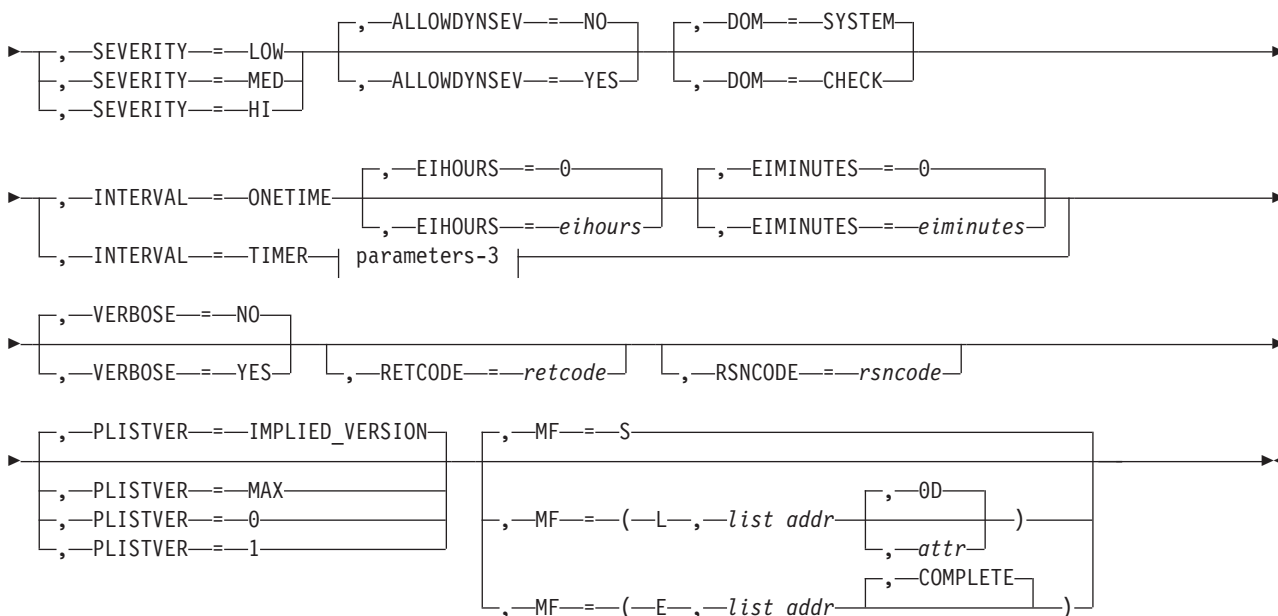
,SEVERITY=LOW
,SEVERITY=MED
,SEVERITY=HI

,ALLOWDYNSEV=NO
,ALLOWDYNSEV=YES

,DOM=SYSTEM
,DOM=CHECK

,INTERVAL=ONETIME
,INTERVAL=TIMER parameters-3

,EIHOURS=0
,EIHOURS=*eihours*

,EIMINUTES=0
,EIMINUTES=*eiminutes*

,VERBOSE=NO
,VERBOSE=YES

,RETCODE=*retcode*

,RSNCODE=*rsncode*

,PLISTVER=IMPLIED_VERSION
,PLISTVER=MAX
,PLISTVER=0
,PLISTVER=1

,MF=S
,MF=(L,*list addr* ,0D ,*attr* )
,MF=(E,*list addr* ,COMPLETE )